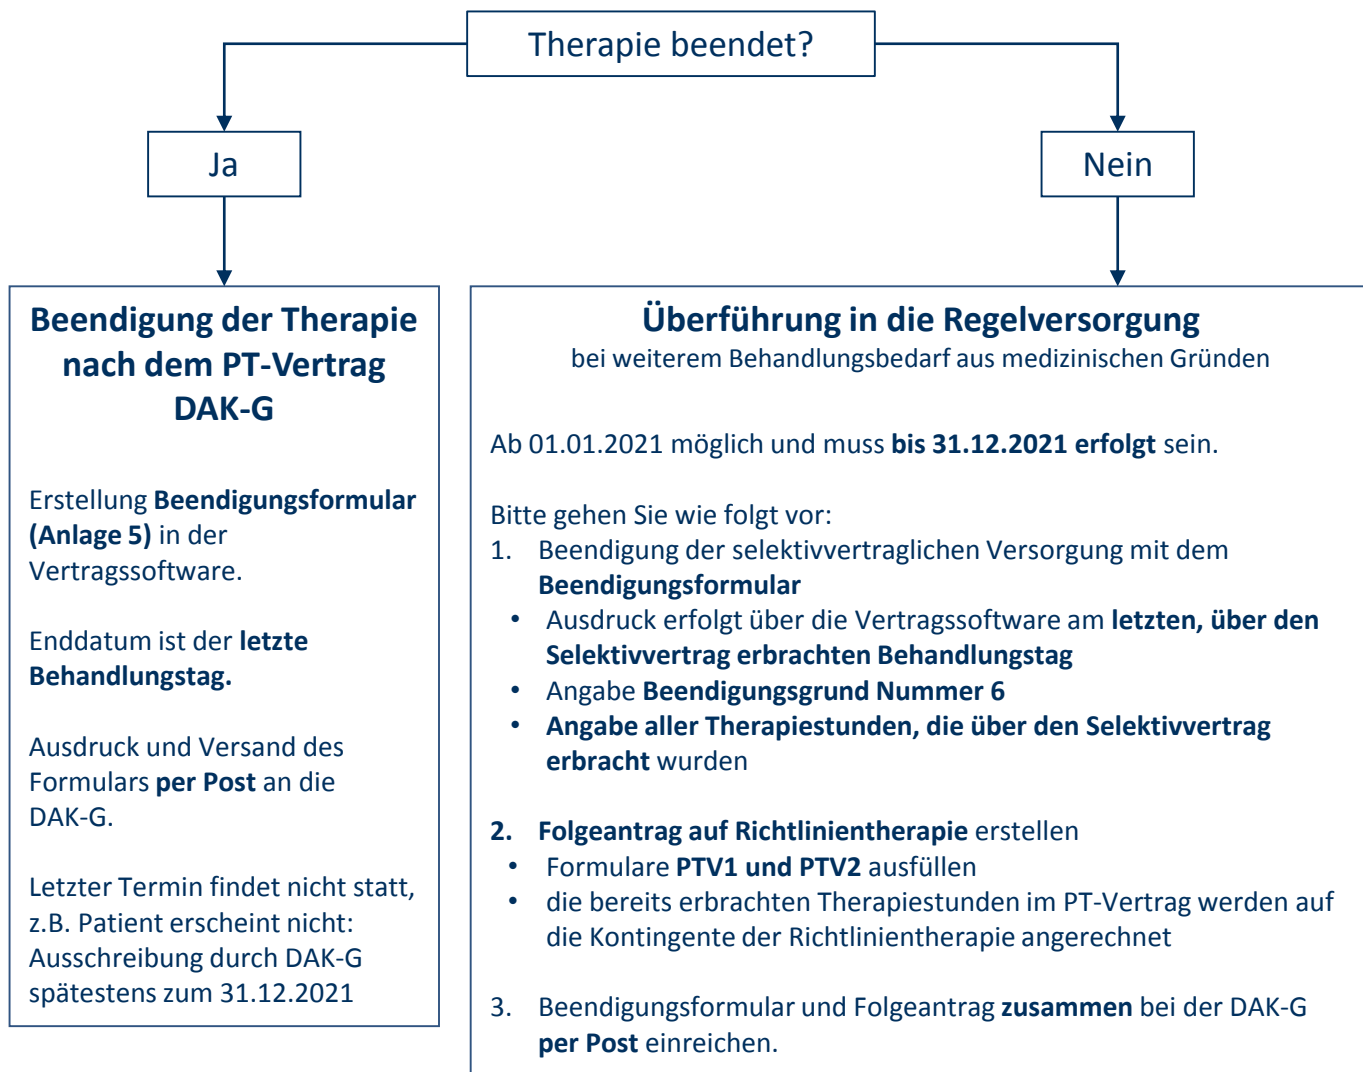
Therapie beendet?

Ja

Nein

Beendigung der Therapie nach dem PT-Vertrag DAK-G

Erstellung Beendigungsformular (Anlage 5) in der Vertragssoftware.

Enddatum ist der letzte Behandlungstag.

Ausdruck und Versand des Formulars per Post an die DAK-G.

Letzter Termin findet nicht statt, z.B. Patient erscheint nicht: Ausschreibung durch DAK-G spätestens zum 31.12.2021

Überführung in die Regelversorgung
bei weiterem Behandlungsbedarf aus medizinischen Gründen

Ab 01.01.2021 möglich und muss bis 31.12.2021 erfolgt sein.

Bitte gehen Sie wie folgt vor:
1. Beendigung der selektivvertraglichen Versorgung mit dem Beendigungsformular
• Ausdruck erfolgt über die Vertragssoftware am letzten, über den Selektivvertrag erbrachten Behandlungstag
• Angabe Beendigungsgrund Nummer 6
• Angabe aller Therapiestunden, die über den Selektivvertrag erbracht wurden

2. Folgeantrag auf Richtlinientherapie erstellen
• Formulare PTV1 und PTV2 ausfüllen
• die bereits erbrachten Therapiestunden im PT-Vertrag werden auf die Kontingente der Richtlinientherapie angerechnet

3. Beendigungsformular und Folgeantrag zusammen bei der DAK-G per Post einreichen.